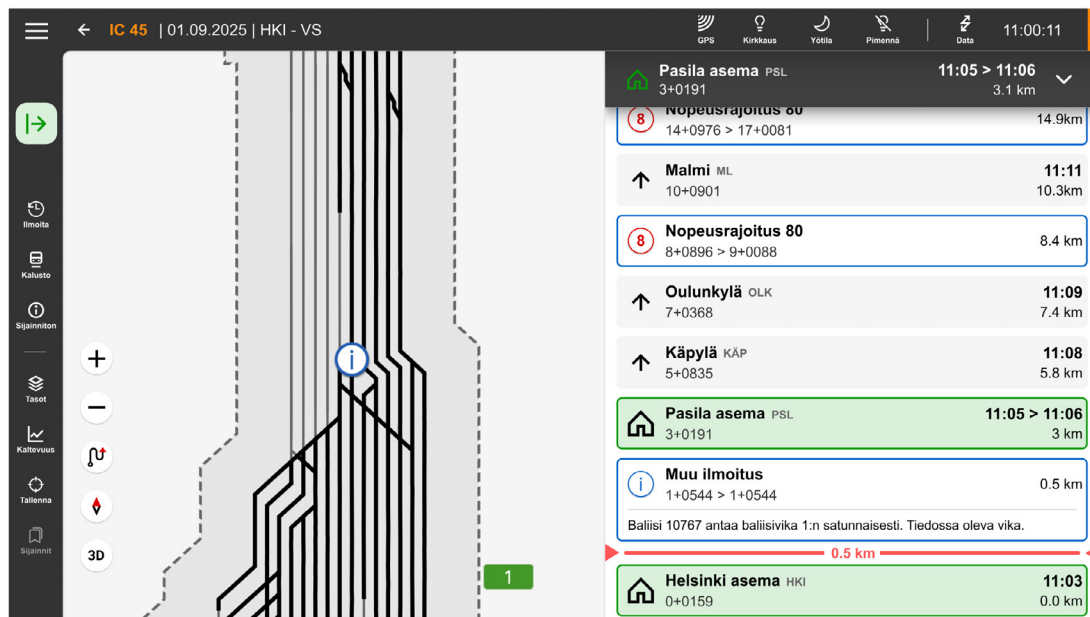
IC 45 | 01.09.2025 | HKI - VS

GPS Kirkkaus Yötila Pimennä Data 11:00:11

Ilmoita
Kalusto
Sijainniton
Tasot
Kaltevuus
Tallenna
Sijainnit

3D

1

Pasila asema PSL 11:05 > 11:06
3+0191 3.1 km

Nopeusrajoitus 80
14+0976 > 17+0081 14.9km

Malmi ML 11:11
10+0901 10.3km

Nopeusrajoitus 80
8+0896 > 9+0088 8.4 km

Oulunkylä OLK 11:09
7+0368 7.4 km

Käpylä KÄP 11:08
5+0835 5.8 km

Pasila asema PSL 11:05 > 11:06
3+0191 3 km

Muu ilmoitus 0.5 km
1+0544 > 1+0544

Baliisi 10767 antaa baliisivika 1:n satunnaisesti. Tiedossa oleva vika.

0.5 km

Helsinki asema HKI 11:03
0+0159 0.0 km